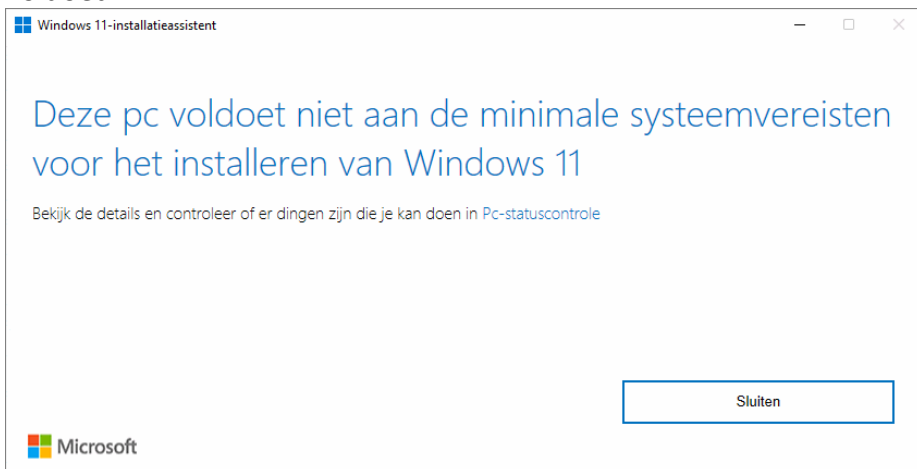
Windows 11-installatieassistent

Deze pc voldoet niet aan de minimale systeemvereisten voor het installeren van Windows 11

Bekijk de details en controleer of er dingen zijn die je kan doen in Pc-statuscontrole

Sluiten

Microsoft